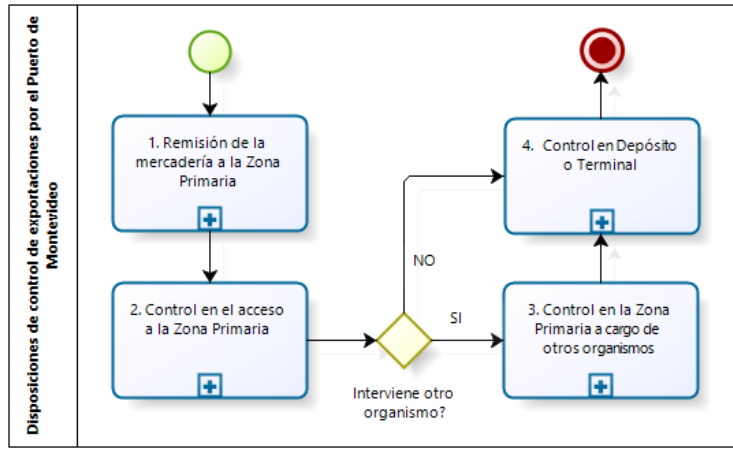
Disposiciones de control de exportaciones por el Puerto de Montevideo

1. Remisión de la mercadería a la Zona Primaria

2. Control en el acceso a la Zona Primaria

Interviene otro organismo?

NO

SI

3. Control en la Zona Primaria a cargo de otros organismos

4. Control en Depósito o Terminal